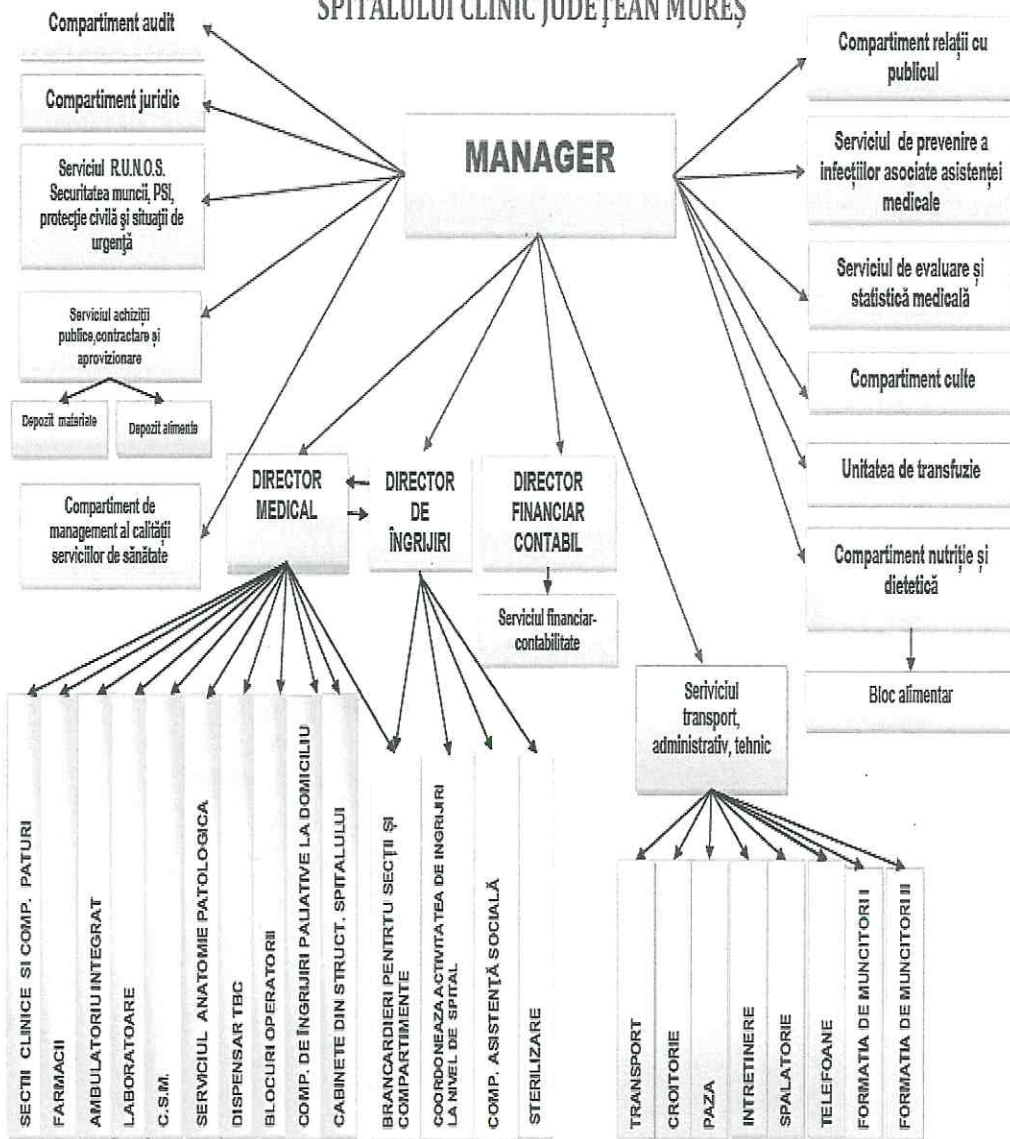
SPITALULUI CLINIC JUDEȚEAN MUREȘ

Compartiment audit

Compartiment juridic

Serviciul R.U.N.O.S. Securitatea muncii, PSI, protecție civilă și situații de urgență

Serviciul achiziții publice,contractare și aprovizionare

Depozit materiale

Depozit alimente

Compartiment de management al calității serviciilor de sănătate

MANAGER

Compartiment relații cu publicul

Serviciul de prevenire a infecțiilor asociate asistenței medicale

Serviciul de evaluare și statistică medicală

Compartiment culte

Unitatea de transfuzie

Compartiment nutriție și dietetică

Bloc alimentar

DIRECTOR MEDICAL

DIRECTOR DE ÎNGRIJIRI

DIRECTOR FINANCIAR CONTABIL

Serviciul financiar-contabilitate

Serviciul transport, administrativ, tehnic

SECTII CLINICE SI COMP. PATURI

FARMACII

AMBULATORIU INTEGRAT

LABORATOARE

C.S.M.

SERVICIUL ANATOMIE PATOLOGICA

DISPENSAR TBC

BLOCURI OPERATORII

COMP. DE ÎNGRIJIRI PALIATIVE LA DOMICILIU

CABINETE DIN STRUCT. SPITALULUI

BRANCARDIERI PENTRTU SECȚII ȘI COMPARTIMENTE

COORDONEAZA ACTIVITATEA DE INGRIJIRI LA NIVEL DE SPITAL

COMP. ASISTENȚĂ SOCIALĂ

STERILIZARE

TRANSPORT

CROITORIE

PAZA

INTRETINERE

SPALATORIE

TELEFOANE

FORMATIA DE MUNCITORI I

FORMATIA DE MUNCITORI II